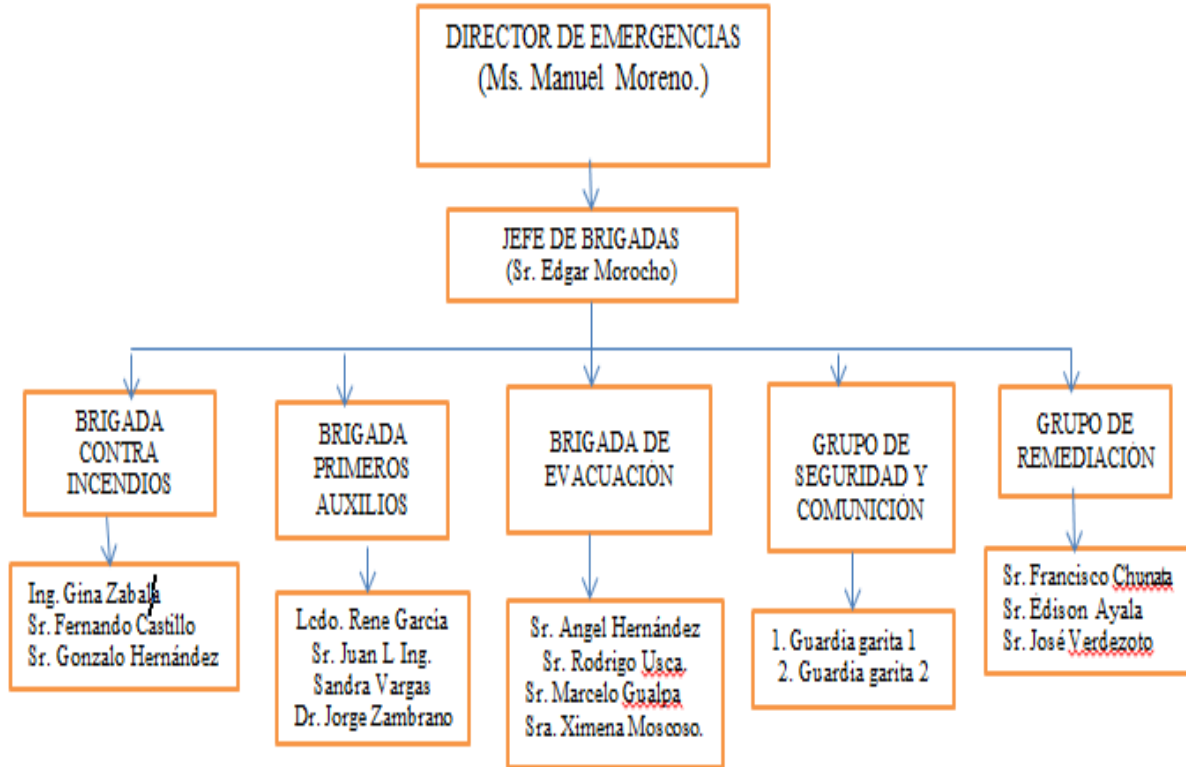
DIRECTOR DE EMERGENCIAS
(Ms. Manuel Moreno.)

JEFE DE BRIGADAS
(Sr. Edgar Morocho)

BRIGADA CONTRA INCENDIOS

Ing. Gina Zabala
Sr. Fernando Castillo
Sr. Gonzalo Hernández

BRIGADA PRIMEROS AUXILIOS

Lcdo. Rene García
Sr. Juan L Ing.
Sandra Vargas
Dr. Jorge Zambrano

BRIGADA DE EVACUACIÓN

Sr. Angel Hernández
Sr. Rodrigo Usca.
Sr. Marcelo Gualpa
Sra. Ximena Moscoso.

GRUPO DE SEGURIDAD Y COMUNICIÓN

1. Guardia garita 1
2. Guardia garita 2

GRUPO DE REMEDIACIÓN

Sr. Francisco Chunata
Sr. Edison Ayala
Sr. José Verdezoto